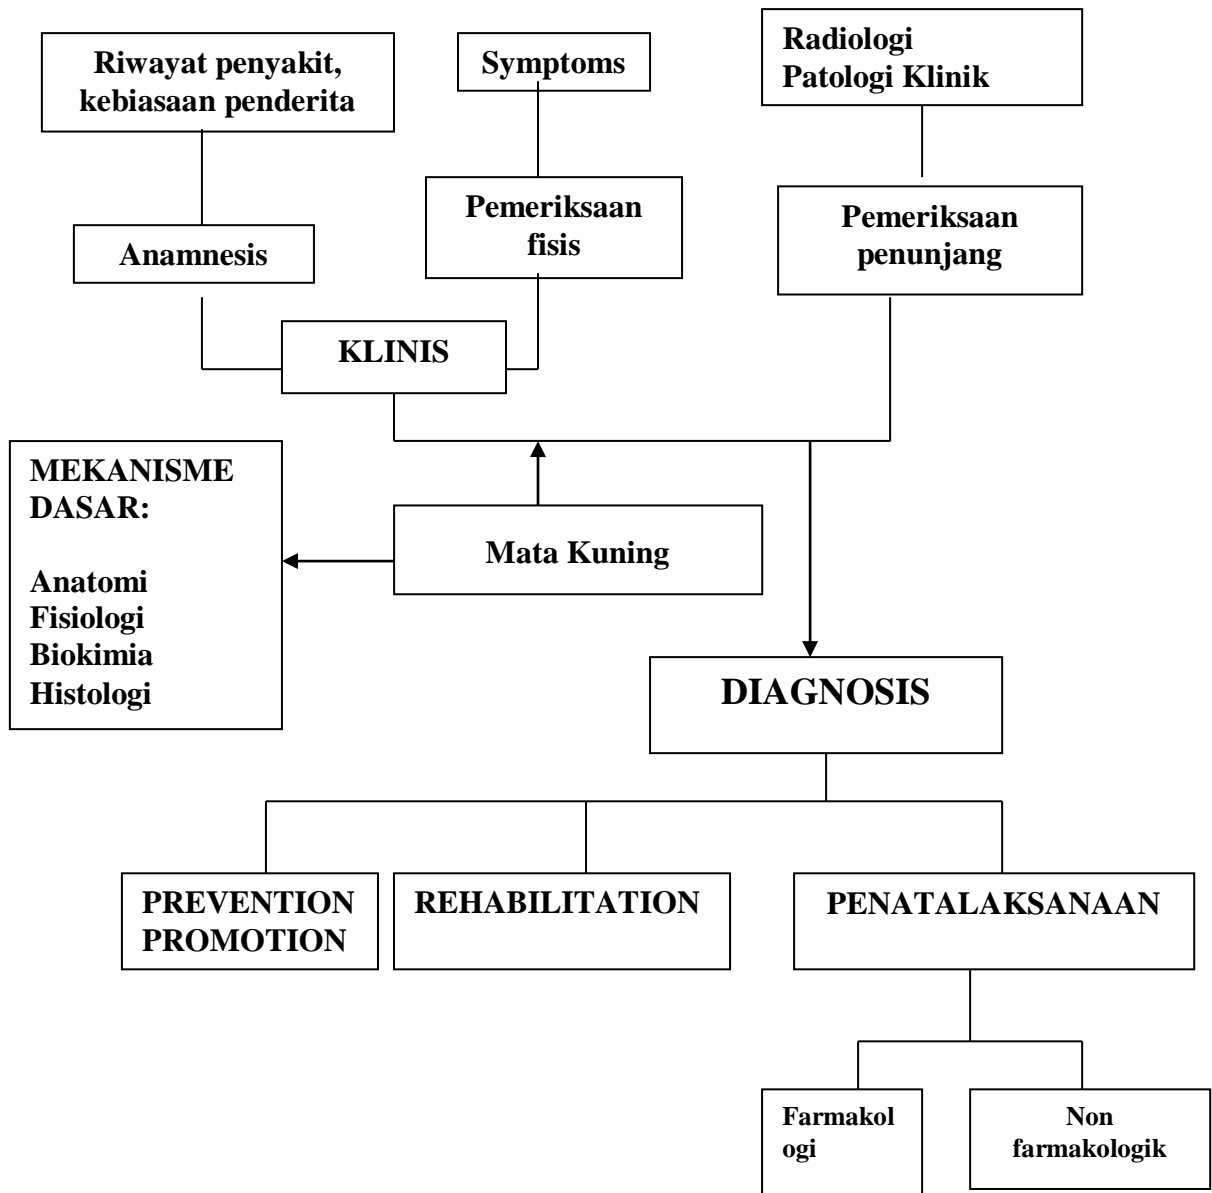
Riwayat penyakit, kebiasaan penderita

Symptoms

Radiologi
Patologi Klinik

Anamnesis

Pemeriksaan fisis

Pemeriksaan penunjang

KLINIS

MEKANISME DASAR:

Anatomi
Fisiologi
Biokimia
Histologi

Mata Kuning

DIAGNOSIS

PREVENTION
PROMOTION

REHABILITATION

PENATALAKSANAAN

Farmakol ogi

Non farmakologik